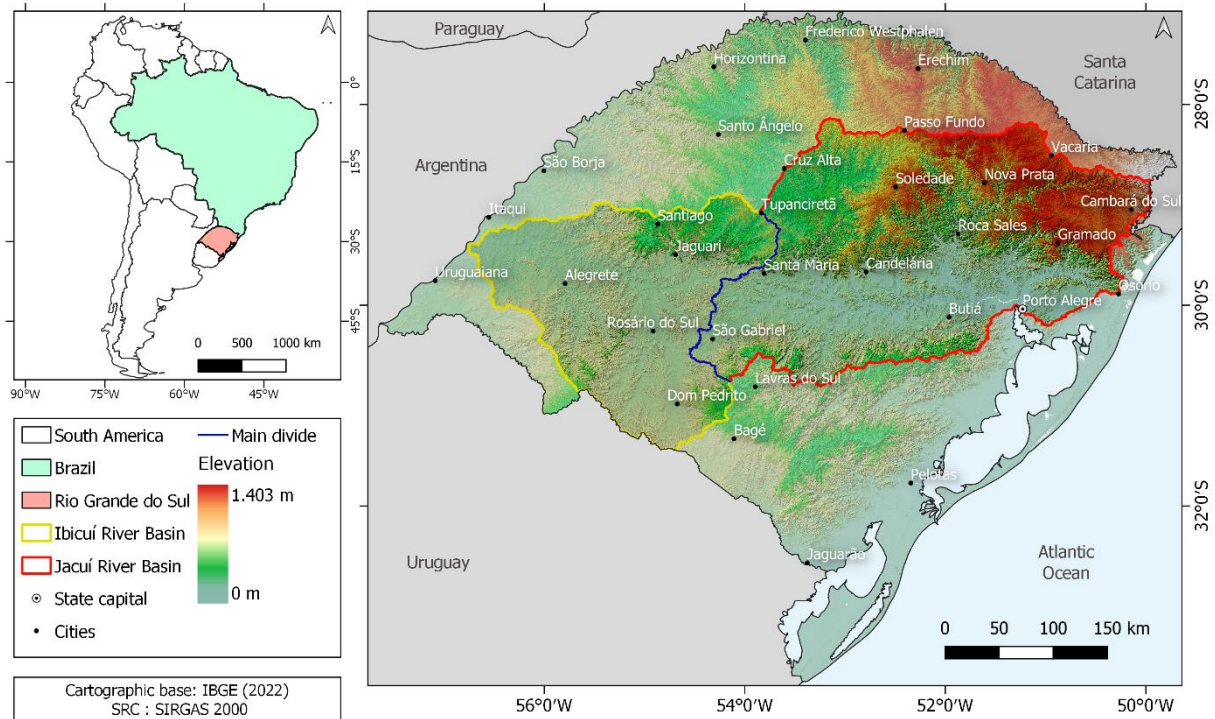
0°
15°S
30°S
45°S
0 500 1000 km
90°W 75°W 60°W 45°W

South America
Brazil
Rio Grande do Sul
Ibicuí River Basin
Jacuí River Basin
State capital
Cities
Main divide
Elevation
1.403 m
0 m

Cartographic base: IBGE (2022)
SRC : SIRGAS 2000

Paraguay
Frederico Westphalen
Horizontina
Erechim
Santa Catarina
28°0'S
Santo Ângelo
Passo Fundo
Argentina
São Borja
Cruz Alta
Vacaria
Soledade
Nova Prata
Tupanciretã
Cambará do Sul
Itaqui
Santiago
Roca Sales
Jaguari
Gramado
Santa Maria
Candelária
Uruguaiana
Alegrete
Osório
Porto Alegre
30°0'S
Butiá
Rosário do Sul
São Gabriel
Lavras do Sul
Dom Pedrito
Bagé
Pelotas
32°0'S
Uruguay
Atlantic Ocean
Jaguarão
0 50 100 150 km
56°0'W 54°0'W 52°0'W 50°0'W